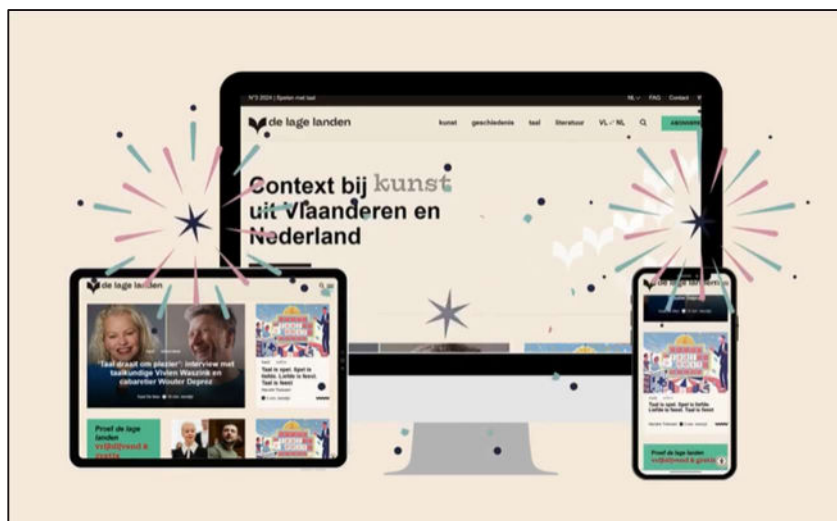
N°3 2024 | Spelen met taal

NL FAQ Contact

de lage landen

kunst geschiedenis taal literatuur VL / NL

Context bij kunst uit Vlaanderen en Nederland

de lage landen

'Taal draait om plezier': interview met taalkundige Vivien Waszink en cabaretier Wouter Deprez

Taal in spel. Spel in taal. Liefde is feest. Taal is feest.

Proef de lage landen

Taal in spel. Spel in taal. Liefde is feest. Taal is feest

Proef de lage landen